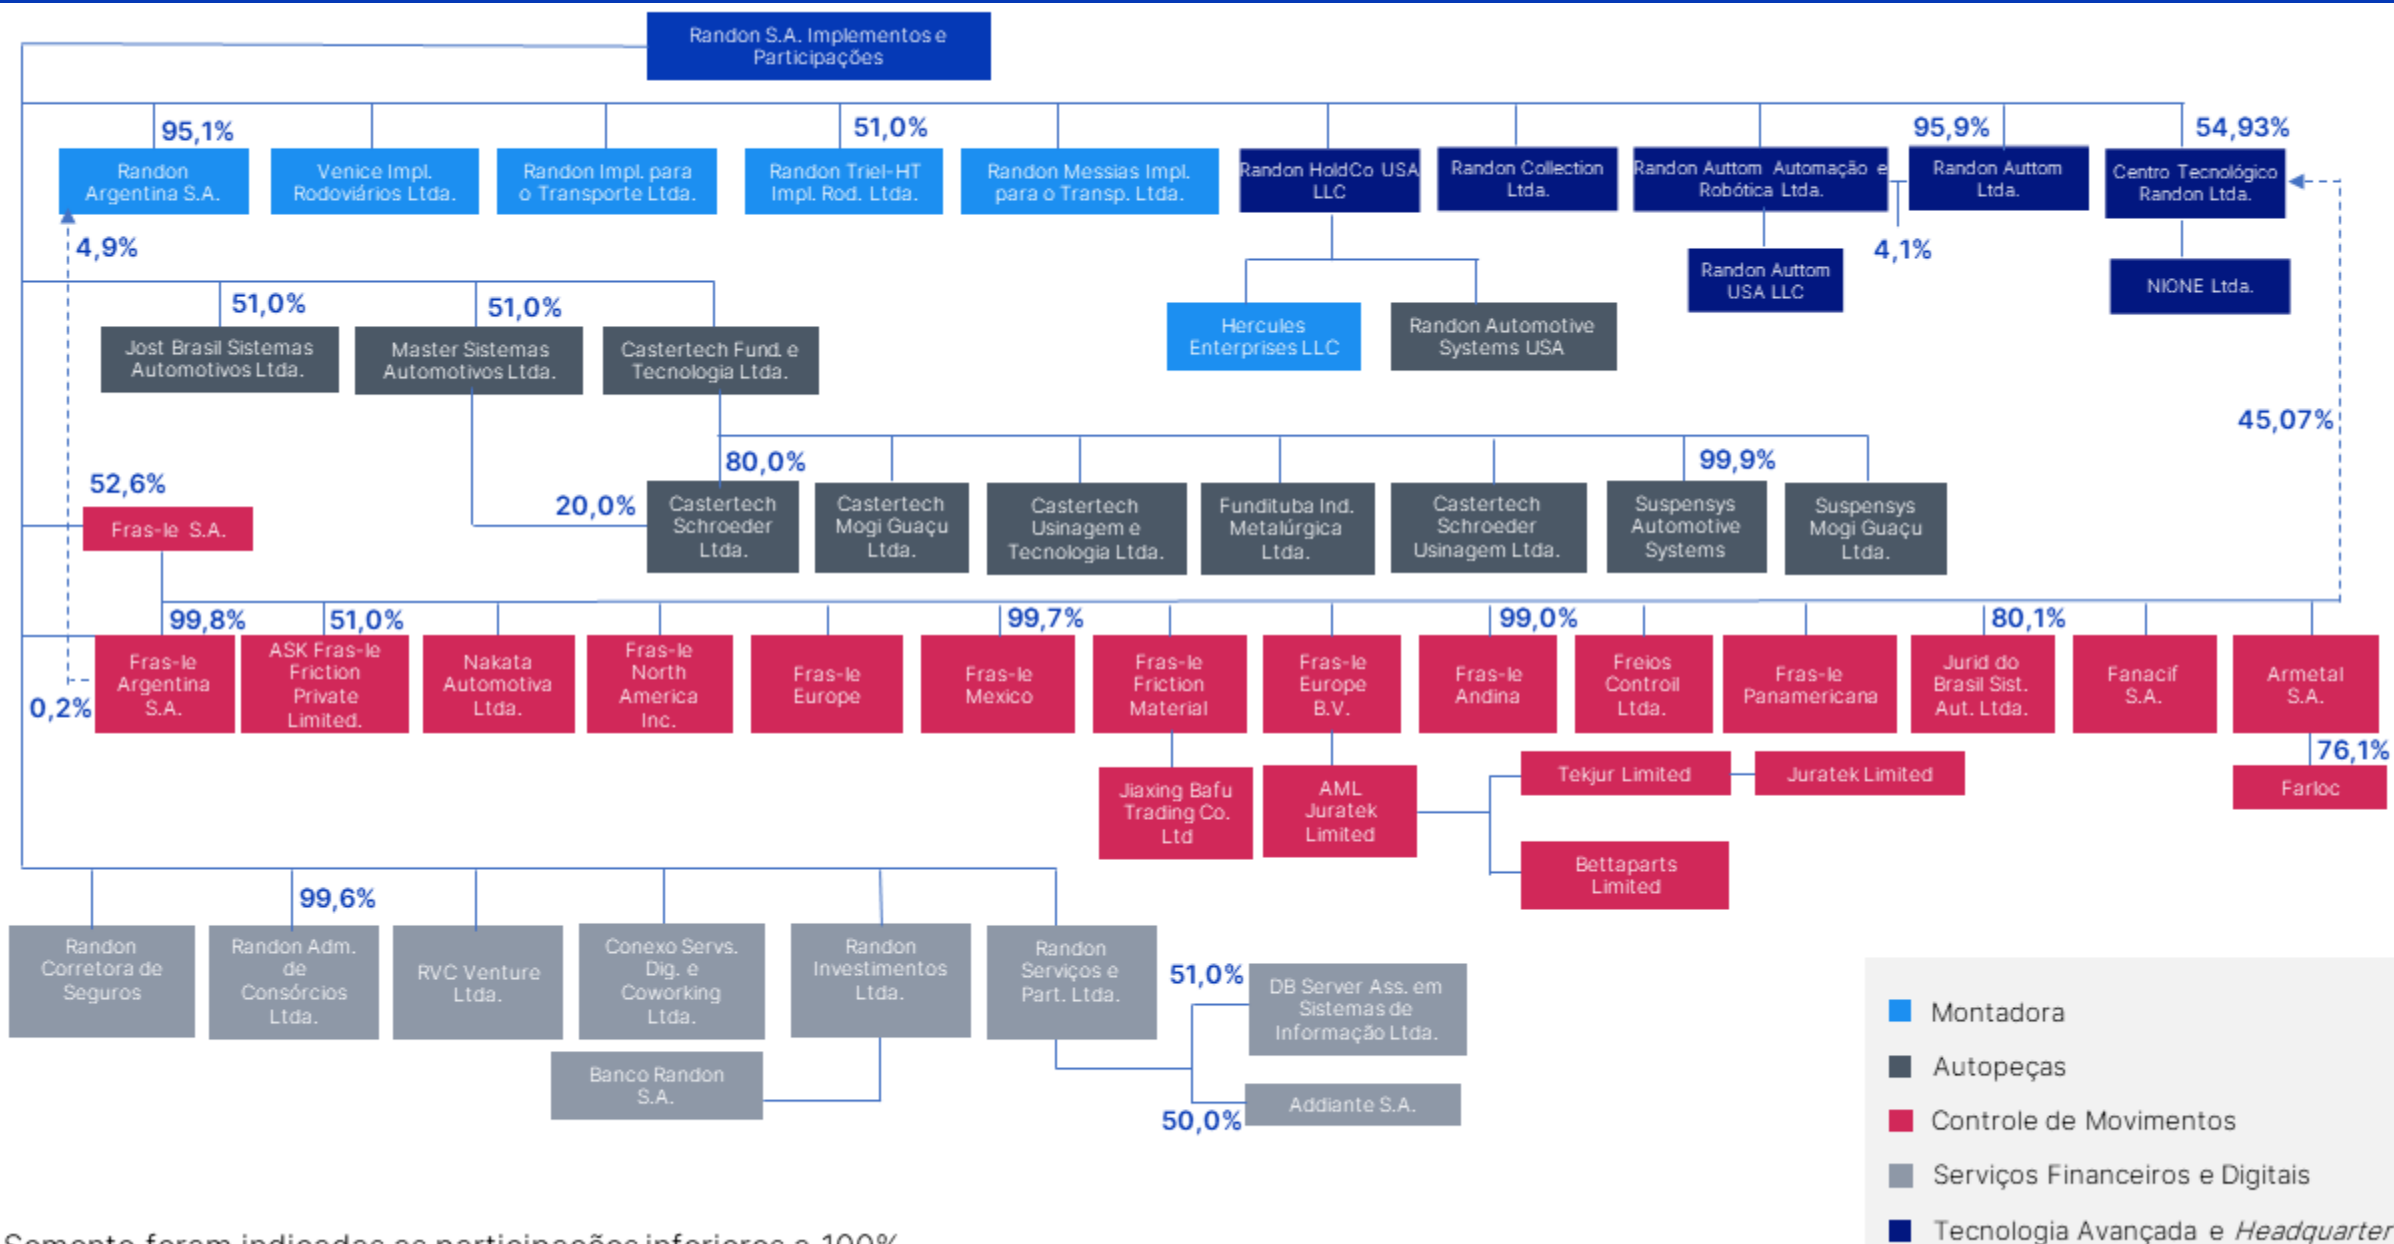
Randon S.A. Implementos e Participações

95,1%
Randon Argentina S.A.
Venice Impl. Rodoviários Ltda.
Randon Impl. para o Transporte Ltda.
51,0%
Randon Triel-HT Impl. Rod. Ltda.
Randon Messias Impl. para o Transp. Ltda.
Randon HoldCo USA LLC
Randon Collection Ltda.
Randon Auttom Automação e Robótica Ltda.
95,9%
Randon Auttom Ltda.
54,93%
Centro Tecnológico Randon Ltda.

4,9%
Hercules Enterprises LLC
Randon Automotive Systems USA
Randon Auttom USA LLC
4,1%
NIONE Ltda.

51,0%
Jost Brasil Sistemas Automotivos Ltda.
51,0%
Master Sistemas Automotivos Ltda.
Castertech Fund. e Tecnologia Ltda.

45,07%

80,0%
99,9%
52,6%
Fras-le S.A.
20,0%
Castertech Schroeder Ltda.
Castertech Mogi Guaçu Ltda.
Castertech Usinagem e Tecnologia Ltda.
Funditub a Ind. Metalúrgica Ltda.
Castertech Schroeder Usinagem Ltda.
Suspensys Automotive Systems
Suspensys Mogi Guaçu Ltda.

99,8%
51,0%
99,7%
99,0%
80,1%
0,2%
Fras-le Argentina S.A.
ASK Fras-le Friction Private Limited.
Nakata Automotiva Ltda.
Fras-le North America Inc.
Fras-le Europe
Fras-le Mexico
Fras-le Friction Material
Fras-le Europe B.V.
Fras-le Andina
Freios Controil Ltda.
Fras-le Panamericana
Jurid do Brasil Sist. Aut. Ltda.
Fanacif S.A.
Armetal S.A.
76,1%
Farloc

Jiaxing Bafu Trading Co. Ltd
AML Juratek Limited
Tekjur Limited
Juratek Limited
Bettaparts Limited

99,6%
Randon Corretora de Seguros
Randon Adm. de Consórcios Ltda.
RVC Venture Ltda.
Conexo Servs. Dig. e Coworking Ltda.
Randon Investimentos Ltda.
Randon Serviços e Part. Ltda.
51,0%
DB Server Ass. em Sistemas de Informação Ltda.
Banco Randon S.A.
50,0%
Addiante S.A.

Montadora
Autopeças
Controle de Movimentos
Serviços Financeiros e Digitais
Tecnologia Avançada e *Headquarter*

Somente foram indicadas as participações inferiores a 100%.